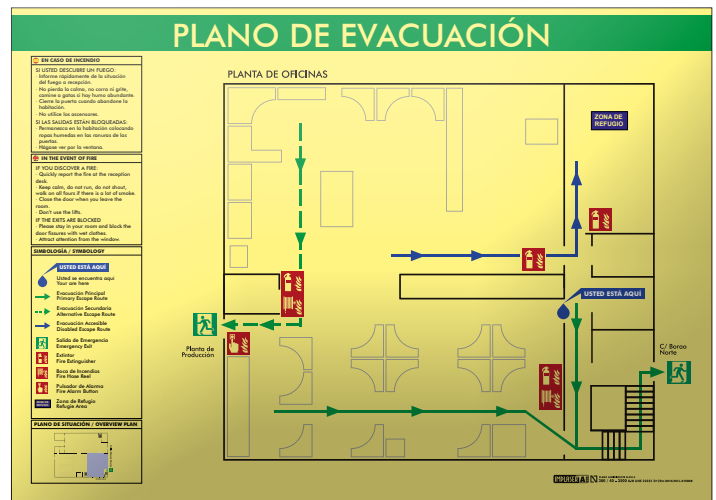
PLANO DE EVACUACIÓN

EN CASO DE INCENDIO

SI USTED DESCUBRE UN FUEGO:
- Informe rápidamente de la situación del fuego a recepción.
- No pierda la calma, no corra ni grite, camine a gatas si hay humo abundante.
- Cierre la puerta cuando abandone la habitación.
- No utilice los ascensores.

SI LAS SALIDAS ESTAN BLOQUEADAS:
- Permanezca en la habitación colocando ropas humedas en las ranuras de las puertas.
- Hágase ver por la ventana.

IN THE EVENT OF FIRE

IF YOU DISCOVER A FIRE:
- Quickly report the fire at the reception desk.
- Keep calm, do not run, do not shout, walk on all fours if there is a lot of smoke.
- Close the door when you leave the room.
- Don't use the lifts.

IF THE EXITS ARE BLOCKED
- Please stay in your room and block the door fissures with wet clothes.
- Attract attention from the window.

SIMBOLOGÍA / SYMBOLOGY

USTED ESTÁ AQUÍ
Usted se encuentra aquí
Your are here

Evacuación Principal
Primary Escape Route

Evacuación Secundaria
Alternative Escape Route

Evacuación Accesible
Disabled Escape Route

Salida de Emergencia
Emergency Exit

Extintor
Fire Extinguisher

Boca de Incendios
Fire Hose Reel

Pulsador de Alarma
Fire Alarm Button

Zona de Refugio
Refugio Area

PLANO DE SITUACIÓN / OVERVIEW PLAN

PLANTA DE OFICINAS

ZONA DE REFUGIO

USTED ESTÁ AQUÍ

USTED ESTÁ AQUÍ

Planta de Producción

C/ Boroo Norte

IMPLASER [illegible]